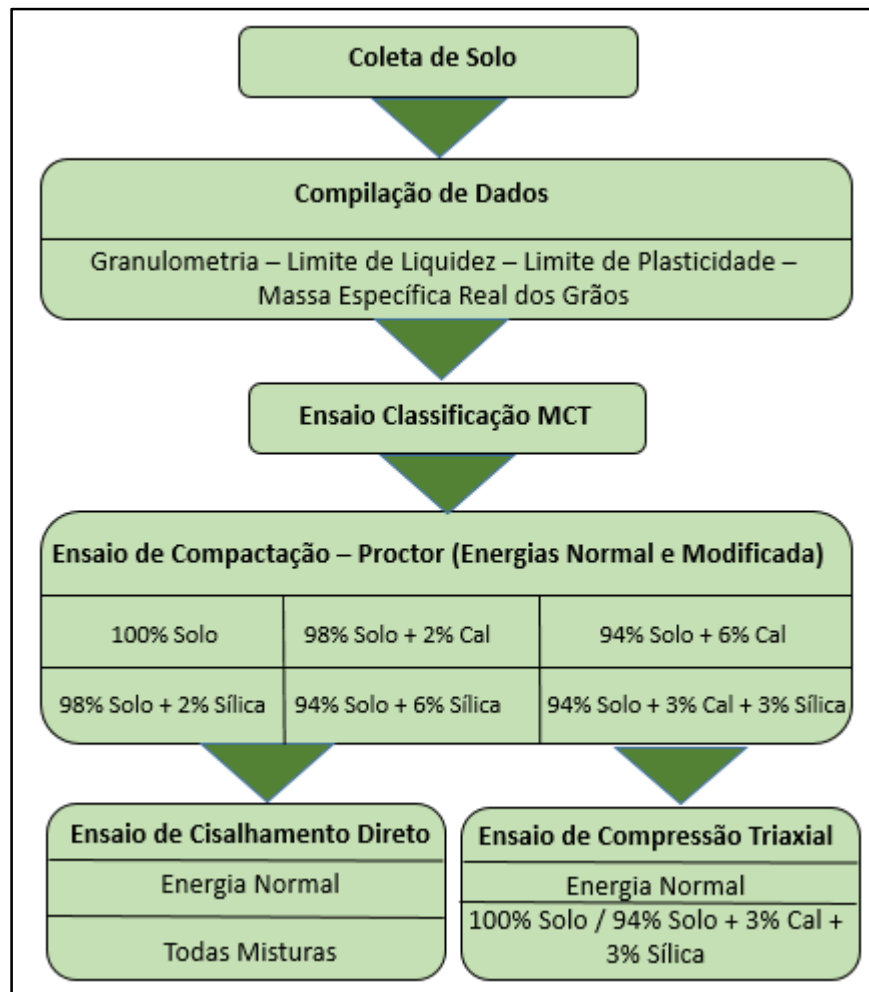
Coleta de Solo

Compilação de Dados

Granulometria – Limite de Liquidez – Limite de Plasticidade – Massa Específica Real dos Grãos

Ensaio Classificação MCT

Ensaio de Compactação – Proctor (Energias Normal e Modificada)

| 100% Solo | 98% Solo + 2% Cal | 94% Solo + 6% Cal |
|---|---|---|
| 98% Solo + 2% Sílica | 94% Solo + 6% Sílica | 94% Solo + 3% Cal + 3% Sílica |

Ensaio de Cisalhamento Direto

Energia Normal

Todas Misturas

Ensaio de Compressão Triaxial

Energia Normal

100% Solo / 94% Solo + 3% Cal + 3% Sílica